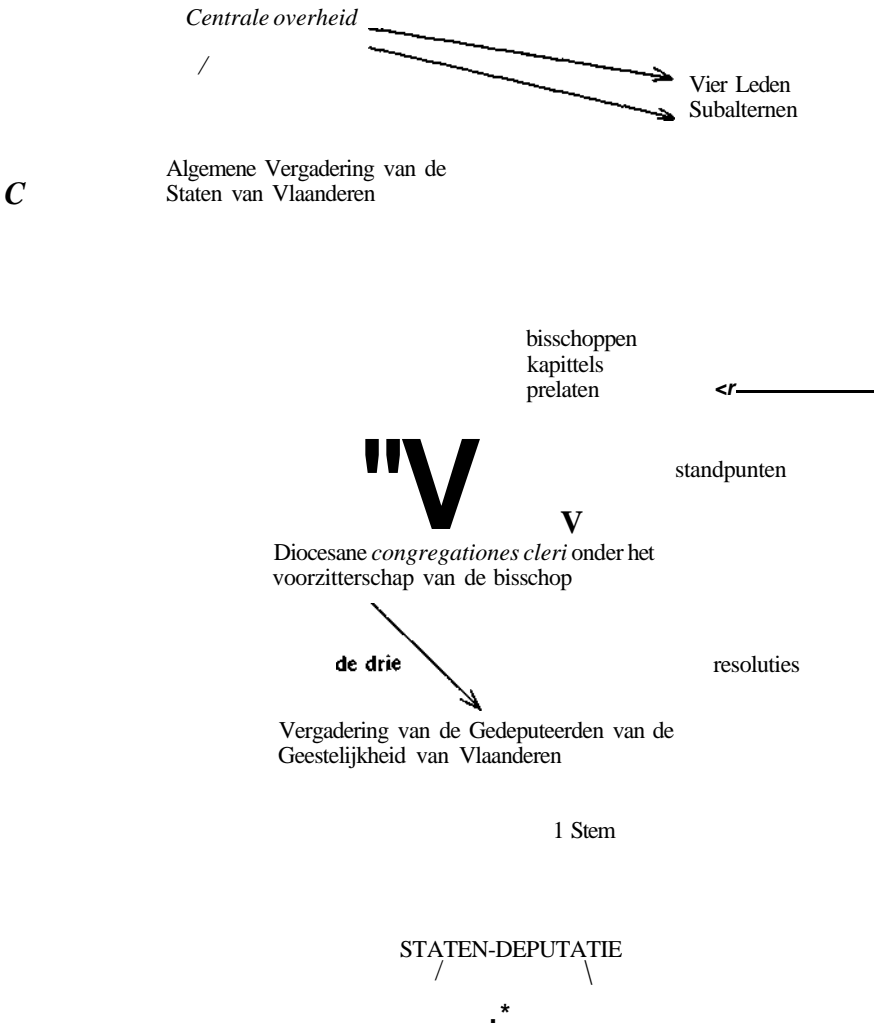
Centrale overheid

Vier Leden
Subalternen

C

Algemene Vergadering van de Staten van Vlaanderen

bisschoppen
kapittels
prelaten

<r

"V

standpunten

V

Diocesane congregationes cleri onder het voorzitterschap van de bisschop

de drie

resoluties

Vergadering van de Gedeputeerden van de Geestelijkheid van Vlaanderen

1 Stem

STATEN-DEPUTATIE